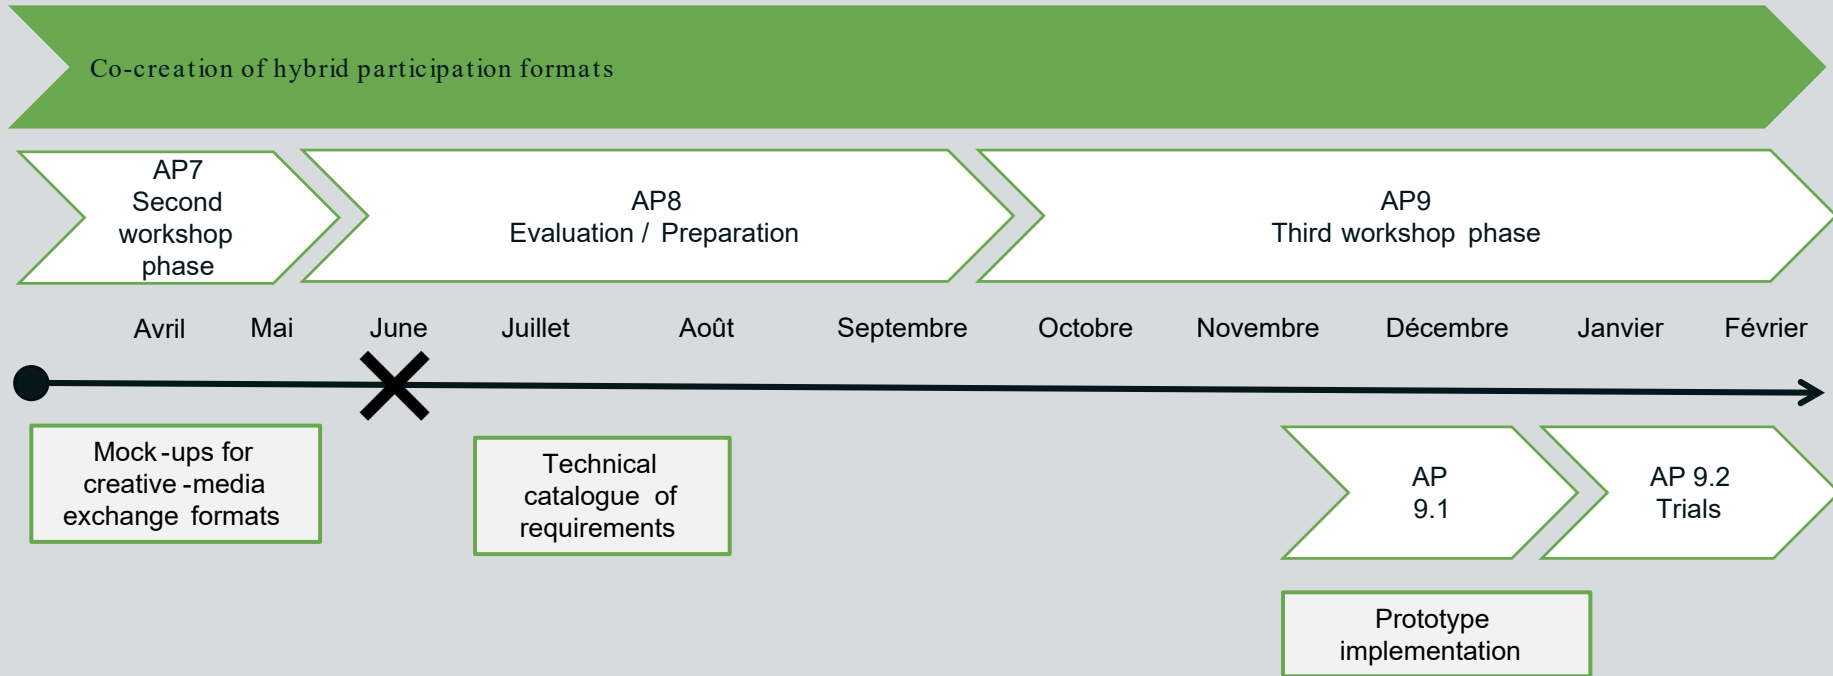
Co-creation of hybrid participation formats

AP7
Second workshop phase

AP8
Evaluation / Preparation

AP9
Third workshop phase

Avril Mai June Juillet Août Septembre Octobre Novembre Décembre Janvier Février

Mock-ups for creative-media exchange formats

Technical catalogue of requirements

AP 9.1

AP 9.2
Trials

Prototype implementation